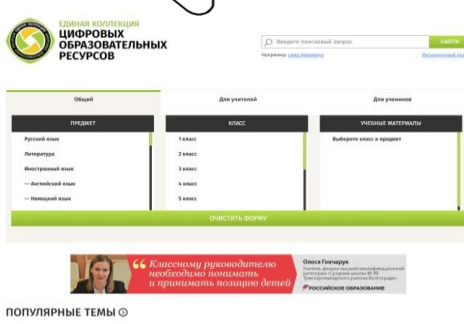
ЕДИНАЯ КОЛЛЕКЦИЯ
ЦИФРОВЫХ ОБРАЗОВАТЕЛЬНЫХ РЕСУРСОВ

Введите поисковый запрос
НАЙТИ
Например: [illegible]
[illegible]

Общий
Для учителей
Для учеников

ПРЕДМЕТ
Русский язык
Литература
Иностранный язык
— Английский язык
— Немецкий язык

КЛАСС
1 класс
2 класс
3 класс
4 класс
5 класс

УЧЕБНЫЕ МАТЕРИАЛЫ
Выберите класс и предмет

ОЧИСТИТЬ ФОРМУ

«Классному руководителю необходимо понимать и принимать позицию детей»
Олеся Гончарук
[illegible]
РОССИЙСКОЕ ОБРАЗОВАНИЕ

ПОПУЛЯРНЫЕ ТЕМЫ